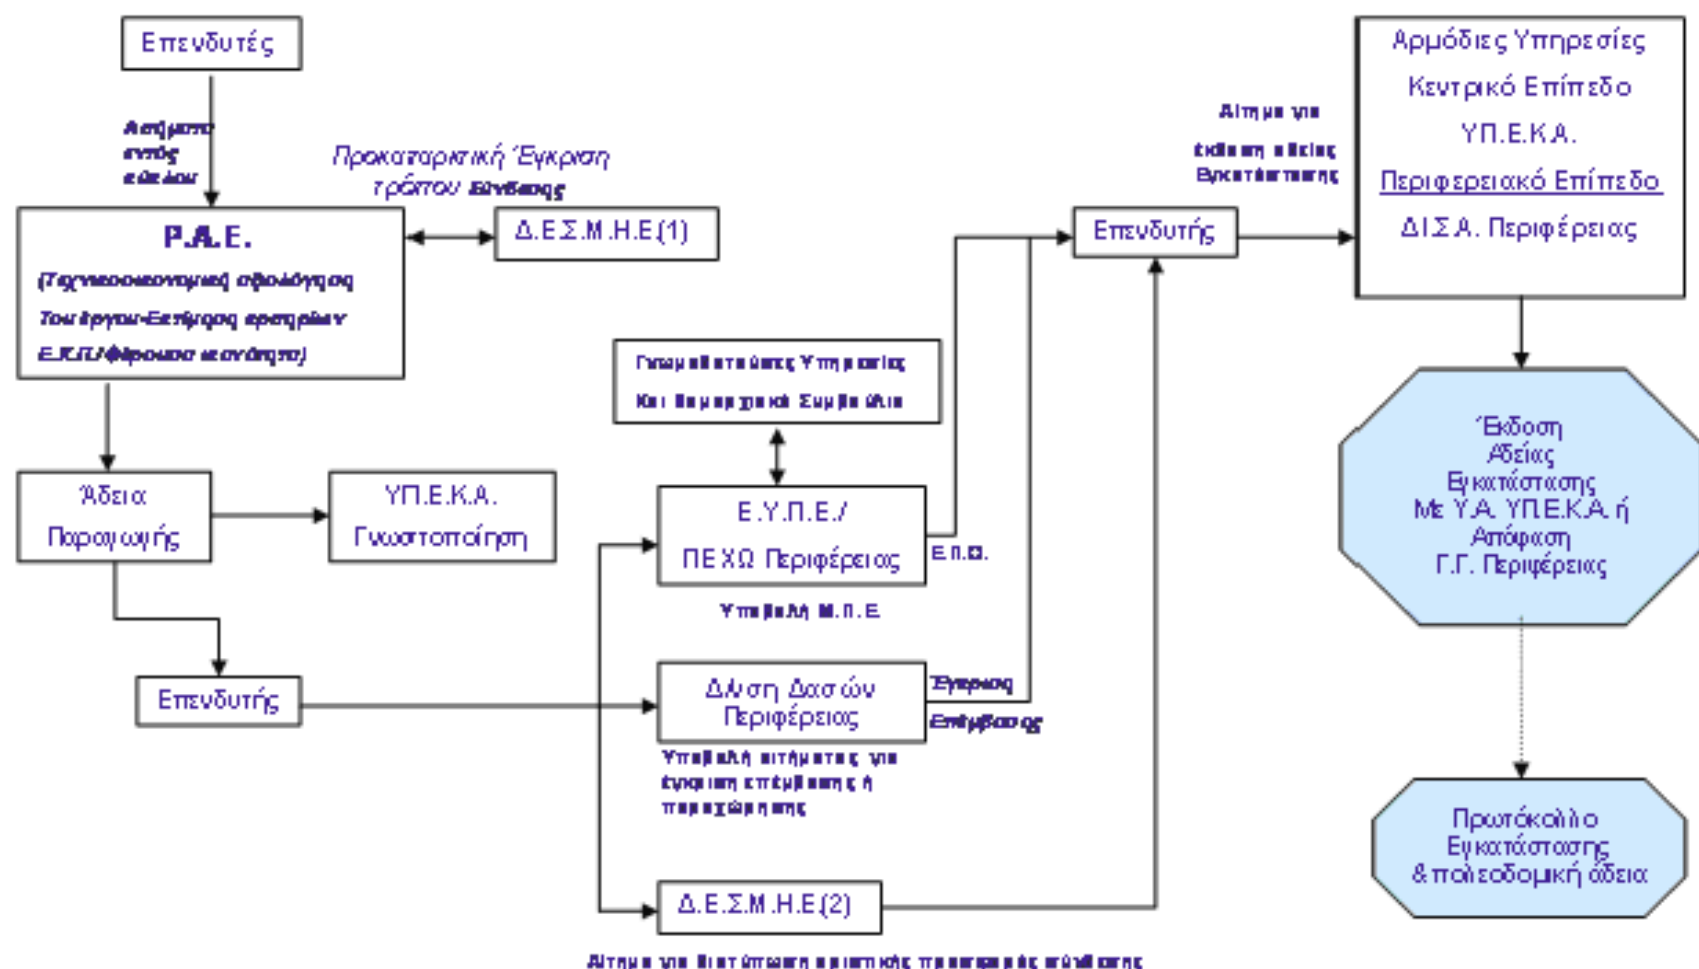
Επενδυτές

Αιτήματα εντός εύλου

Προκαταρκτική Έγκριση τρόπου Σύνδεσης

Ρ.Α.Ε.
(Τεχνοοικονομική αξιολόγηση Του έργου-Εκτίμηση επάρκειας Ε.Κ.Π./Φέρουσα ικανότητα)

Δ.Ε.Σ.Μ.Η.Ε(1)

Αίτημα για έκδοση άδειας Εγκατάστασης

Επενδυτής

Αρμόδιες Υπηρεσίες
Κεντρικό Επίπεδο
ΥΠ.Ε.Κ.Α.
Περιφερειακό Επίπεδο
Δ.Ι.Σ.Α. Περιφέρειας

Γνωμοδοτούσες Υπηρεσίες Και Περιφερειακό Συμβούλιο

Άδεια Παραγωγής

ΥΠ.Ε.Κ.Α. Γνωστοποίηση

Ε.Υ.Π.Ε./ ΠΕΧΩ Περιφέρειας

Ε.Π.Ο.

Υποβολή Μ.Π.Ε.

Έκδοση Άδειας Εγκατάστασης Με Υ.Α. ΥΠ.Ε.Κ.Α. ή Απόφαση Γ.Γ. Περιφέρειας

Επενδυτής

Δ/νση Δασών Περιφέρειας

Έγκριση Επέμβασης

Υποβολή αιτήματος για έγκριση επέμβασης ή παραχώρησης

Πρωτόκολλο Εγκατάστασης & πολεοδομική άδεια

Δ.Ε.Σ.Μ.Η.Ε.(2)

Αίτημα για διατύπωση οριστικής προσφοράς σύνδεσης